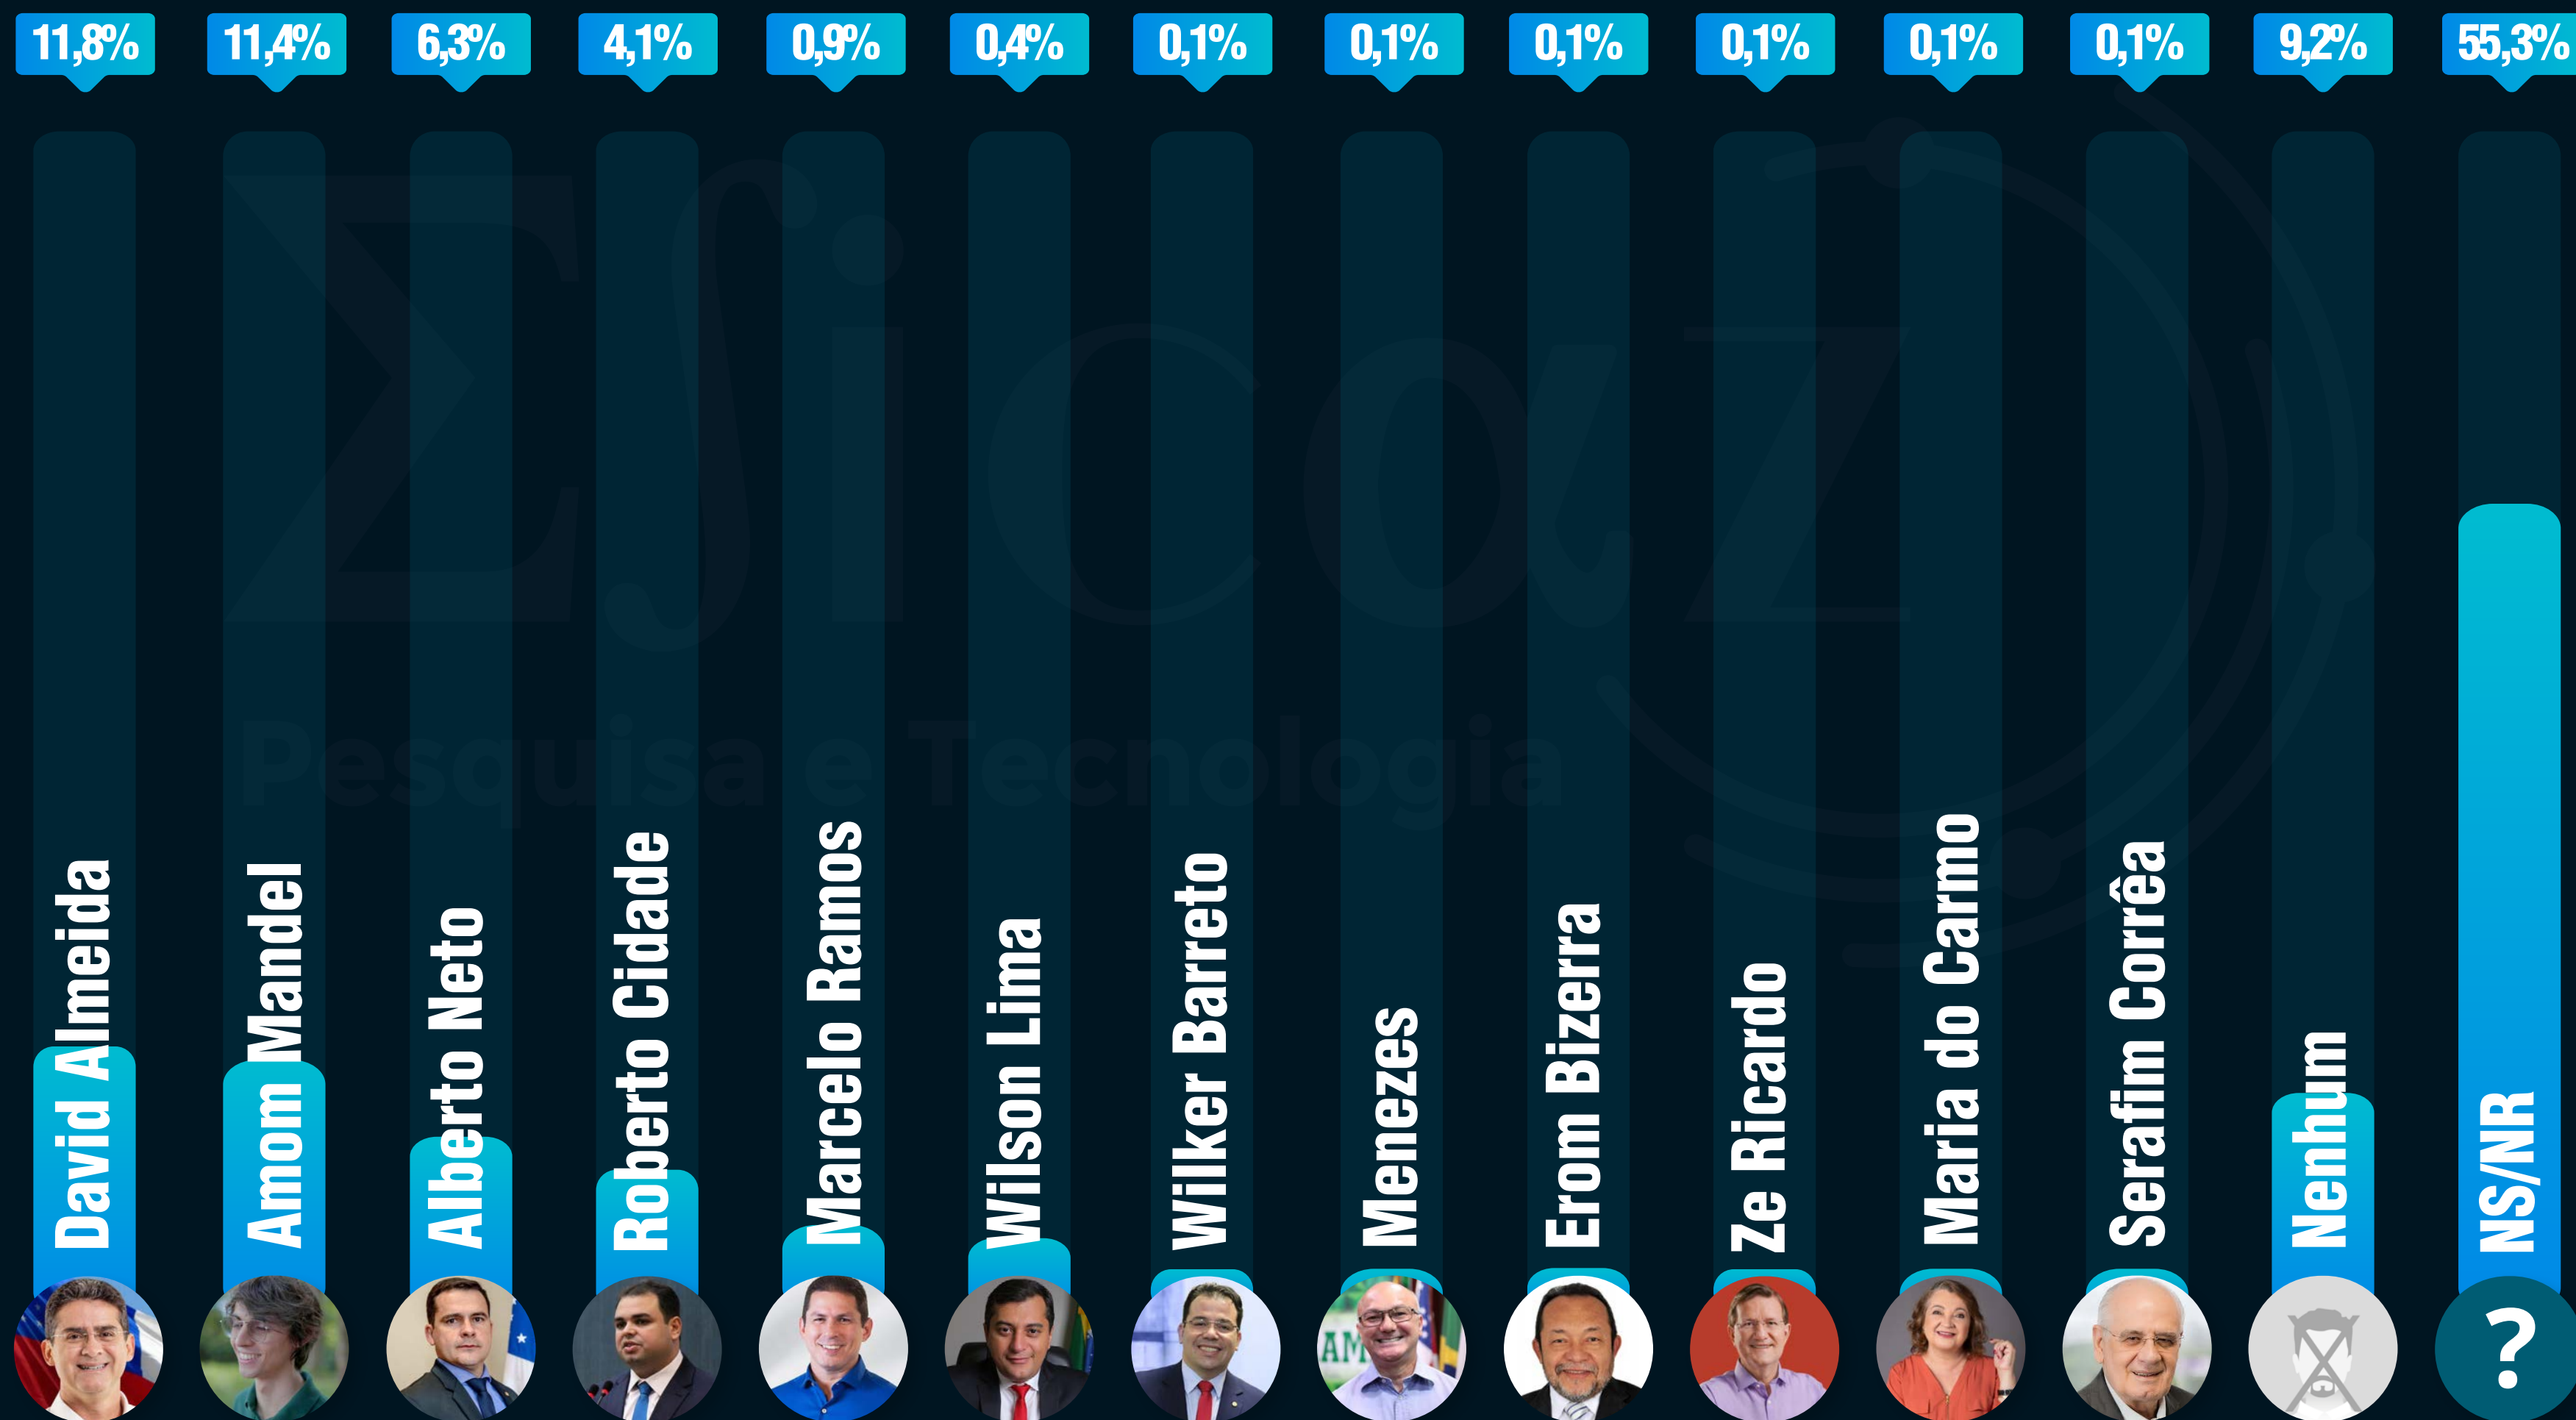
11,8% David Almeida
11,4% Amom Mandel
6,3% Alberto Neto
4,1% Roberto Cidade
0,9% Marcelo Ramos
0,4% Wilson Lima
0,1% Wilker Barreto
0,1% Menezes
0,1% Erom Bizerra
0,1% Ze Ricardo
0,1% Maria do Carmo
0,1% Serafim Corrêa
9,2% Nenhum
55,3% NS/NR

Pesquisa e Tecnologia

?